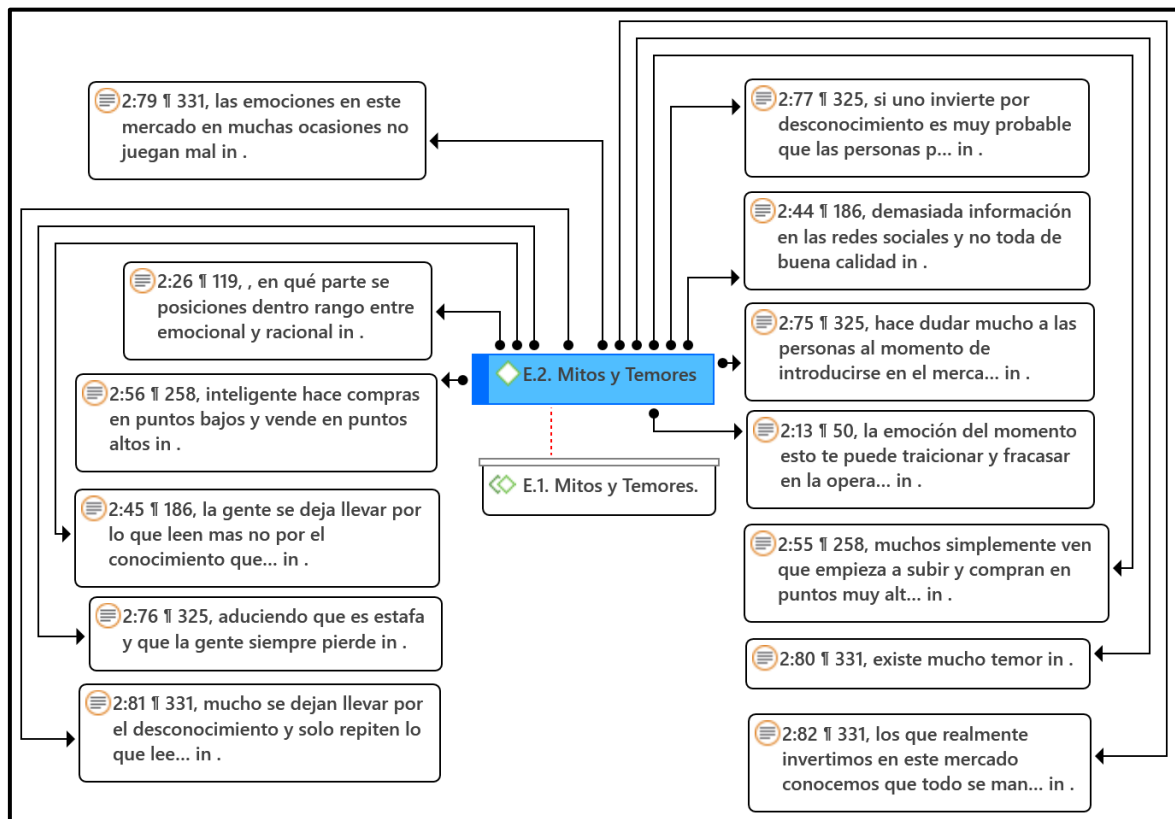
2:79 ¶ 331, las emociones en este mercado en muchas ocasiones no juegan mal in .

2:77 ¶ 325, si uno invierte por desconocimiento es muy probable que las personas p... in .

2:44 ¶ 186, demasiada información en las redes sociales y no toda de buena calidad in .

2:26 ¶ 119, , en qué parte se posiciones dentro rango entre emocional y racional in .

2:75 ¶ 325, hace dudar mucho a las personas al momento de introducirse en el merca... in .

E.2. Mitos y Temores

2:56 ¶ 258, inteligente hace compras en puntos bajos y vende en puntos altos in .

2:13 ¶ 50, la emoción del momento esto te puede traicionar y fracasar en la opera... in .

E.1. Mitos y Temores.

2:45 ¶ 186, la gente se deja llevar por lo que leen mas no por el conocimiento que... in .

2:55 ¶ 258, muchos simplemente ven que empieza a subir y compran en puntos muy alt... in .

2:76 ¶ 325, aduciendo que es estafa y que la gente siempre pierde in .

2:80 ¶ 331, existe mucho temor in .

2:81 ¶ 331, mucho se dejan llevar por el desconocimiento y solo repiten lo que lee... in .

2:82 ¶ 331, los que realmente invertimos en este mercado conocemos que todo se man... in .